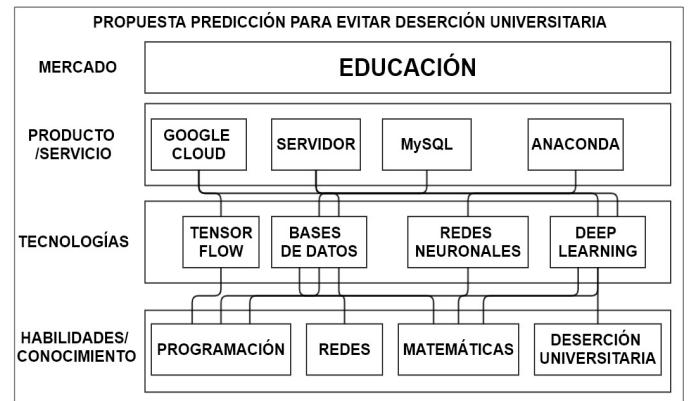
PROPUESTA PREDICCIÓN PARA EVITAR DESERCIÓN UNIVERSITARIA

MERCADO

EDUCACIÓN

PRODUCTO /SERVICIO

GOOGLE CLOUD

SERVIDOR

MySQL

ANACONDA

TECNOLOGÍAS

TENSOR FLOW

BASES DE DATOS

REDES NEURONALES

DEEP LEARNING

HABILIDADES/ CONOCIMIENTO

PROGRAMACIÓN

REDES

MATEMÁTICAS

DESERCIÓN UNIVERSITARIA